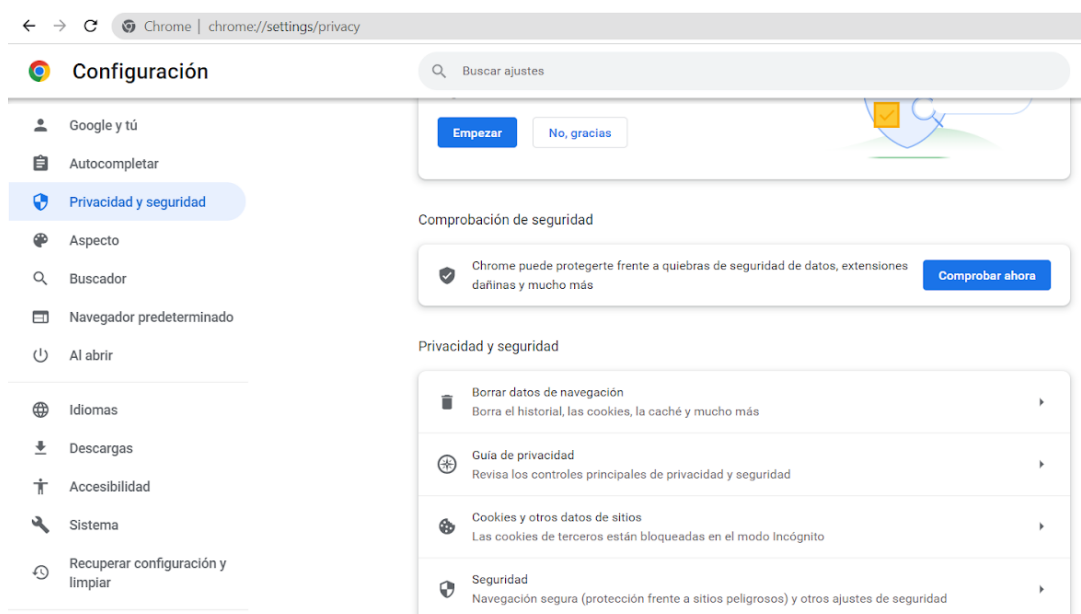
Chrome | chrome://settings/privacy

Configuración

Buscar ajustes

Google y tú
Autocompletar
Privacidad y seguridad
Aspecto
Buscador
Navegador predeterminado
Al abrir
Idiomas
Descargas
Accesibilidad
Sistema
Recuperar configuración y limpiar

Empezar
No, gracias

Comprobación de seguridad

Chrome puede protegerte frente a quiebras de seguridad de datos, extensiones dañinas y mucho más
Comprobar ahora

Privacidad y seguridad

Borrar datos de navegación
Borra el historial, las cookies, la caché y mucho más

Guía de privacidad
Revisa los controles principales de privacidad y seguridad

Cookies y otros datos de sitios
Las cookies de terceros están bloqueadas en el modo Incógnito

Seguridad
Navegación segura (protección frente a sitios peligrosos) y otros ajustes de seguridad